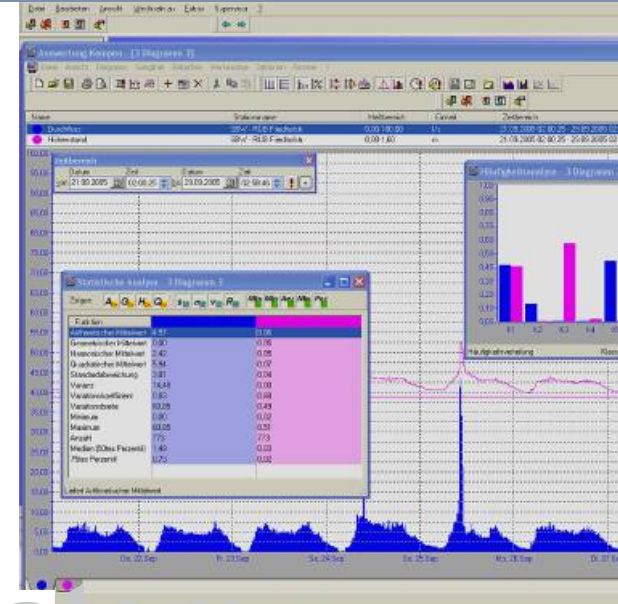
Datei Bearbeiten Ansicht Werkzeuge Extras Supervisor ?

Auswertung Kanäle - [3 Diagramm 3]

| Name | Stationsname | Messbereich | Einheit | Zeitbereich |
|---|---|---|---|---|
| Durchfluss | SBW - RÜB Friedeck | 0,00 180,00 | l/s | 21.09.2005 02:00:25 - 25.09.2005 02:00:25 |
| Pulverstand | SBW - RÜB Friedeck | 0,00 1,60 | m | 21.09.2005 02:00:25 - 25.09.2005 02:00:25 |

Zeitbereich
Datum Zeit Datum Zeit
von 21.09.2005 02:00:25 bis 23.09.2005 02:59:45

Häufigkeitsanalyse - 3 Diagramm 3

Häufigkeitsverteilung

Statistische Analyse - 3 Diagramm 3

Zeigen

| Farben | | |
|---|---|---|
| Arithmetischer Mittelwert | 4,51 | 0,08 |
| Geometrischer Mittelwert | 0,80 | 0,06 |
| Harmonischer Mittelwert | 2,42 | 0,06 |
| Quadratischer Mittelwert | 5,94 | 0,07 |
| Standardabweichung | 3,81 | 0,04 |
| Varianz | 14,48 | 0,00 |
| Variationskoeffizient | 0,83 | 0,48 |
| Variationsbreite | 83,05 | 0,49 |
| Minimum | 0,00 | 0,02 |
| Maximum | 83,05 | 0,51 |
| Anzahl | 773 | 773 |
| Median (50tes Perzentil) | 1,40 | 0,03 |
| 75tes Perzentil | 0,72 | 0,02 |

Label Arithmetischer Mittelwert

Do 22 Sep Fr 23 Sep Sa 24 Sep So 25 Sep Mo 26 Sep Di 27 Sep